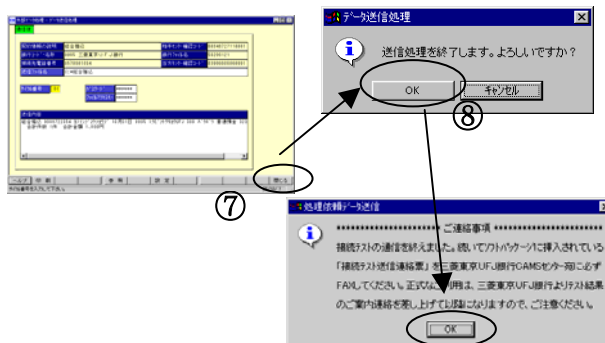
データ送信処理

送信処理を終了します。よろしいですか？

OK

キャンセル

⑧

⑦

処理依頼データ送信

******************** ご連絡事項 ********************

接続テストの通信を終了しました。続いてソフトパッケージに挿入されている「接続テスト送信連絡票」を三菱東京UFJ銀行CAMSセンター宛にご必ずFAXしてください。正式な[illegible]用は、三菱東京UFJ銀行よりテスト結果のご案内連絡を差し上げて以降になりますので、ご注意ください。

OK